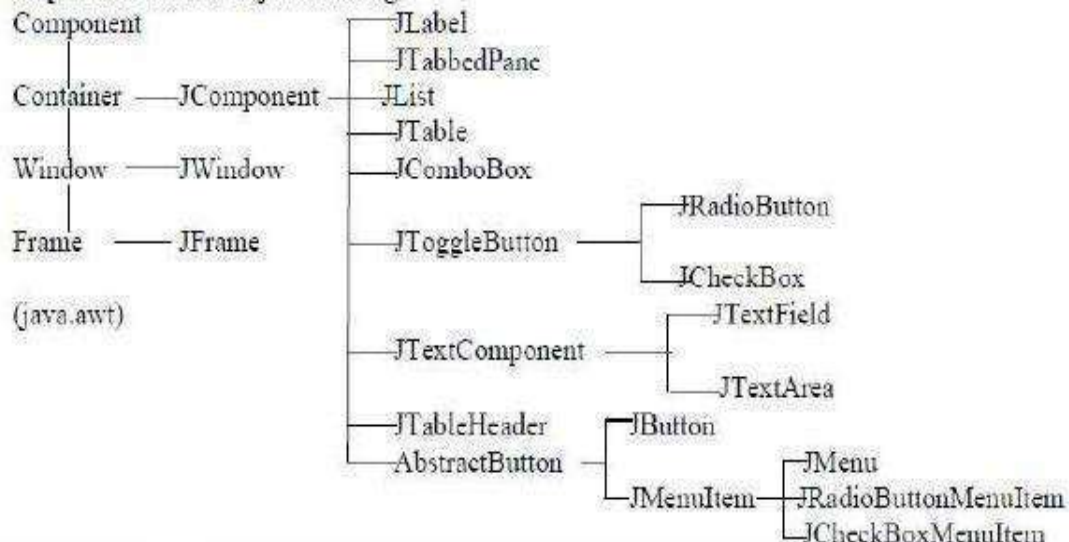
Component
Container JComponent
Window JWindow
Frame JFrame
(java.awt)

JLabel
JTabbedPane
JList
JTable
JComboBox
JToggleButton
JRadioButton
JCheckBox
JTextComponent
JTextField
JTextArea
JTableHeader
AbstractButton
JButton
JMenuItem
JMenu
JRadioButtonMenuItem
JCheckBoxMenuItem